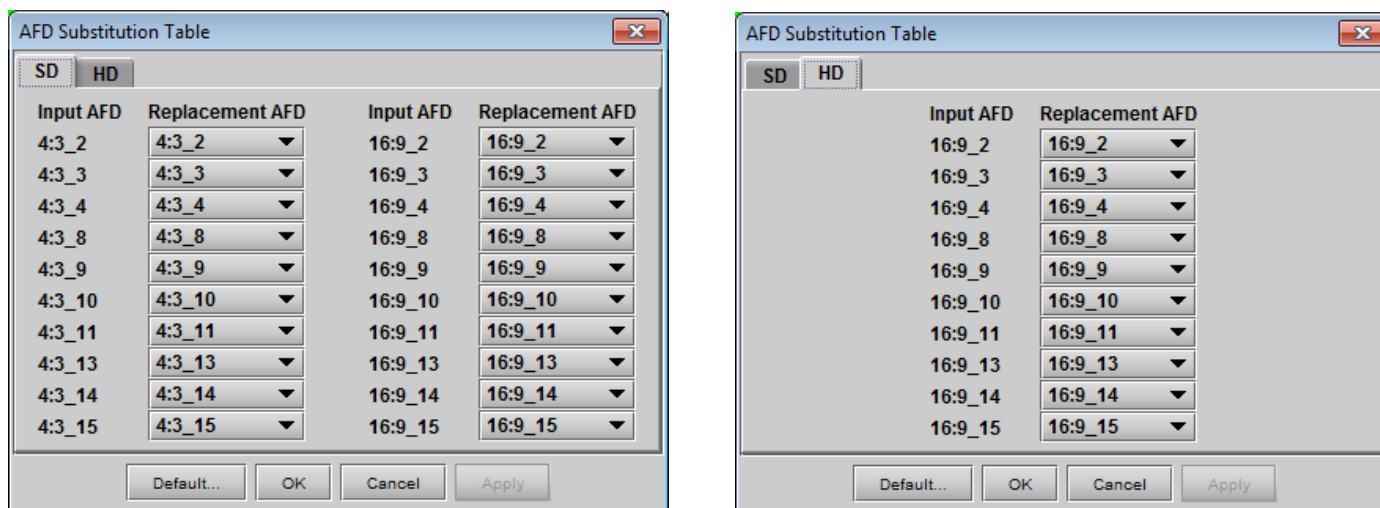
AFD Substitution Table

SD HD

| Input AFD | Replacement AFD | Input AFD | Replacement AFD |
|---|---|---|---|
| 4:3_2 | 4:3_2 | 16:9_2 | 16:9_2 |
| 4:3_3 | 4:3_3 | 16:9_3 | 16:9_3 |
| 4:3_4 | 4:3_4 | 16:9_4 | 16:9_4 |
| 4:3_8 | 4:3_8 | 16:9_8 | 16:9_8 |
| 4:3_9 | 4:3_9 | 16:9_9 | 16:9_9 |
| 4:3_10 | 4:3_10 | 16:9_10 | 16:9_10 |
| 4:3_11 | 4:3_11 | 16:9_11 | 16:9_11 |
| 4:3_13 | 4:3_13 | 16:9_13 | 16:9_13 |
| 4:3_14 | 4:3_14 | 16:9_14 | 16:9_14 |
| 4:3_15 | 4:3_15 | 16:9_15 | 16:9_15 |

Default... OK Cancel Apply

AFD Substitution Table

SD HD

| Input AFD | Replacement AFD |
|---|---|
| 16:9_2 | 16:9_2 |
| 16:9_3 | 16:9_3 |
| 16:9_4 | 16:9_4 |
| 16:9_8 | 16:9_8 |
| 16:9_9 | 16:9_9 |
| 16:9_10 | 16:9_10 |
| 16:9_11 | 16:9_11 |
| 16:9_13 | 16:9_13 |
| 16:9_14 | 16:9_14 |
| 16:9_15 | 16:9_15 |

Default... OK Cancel Apply